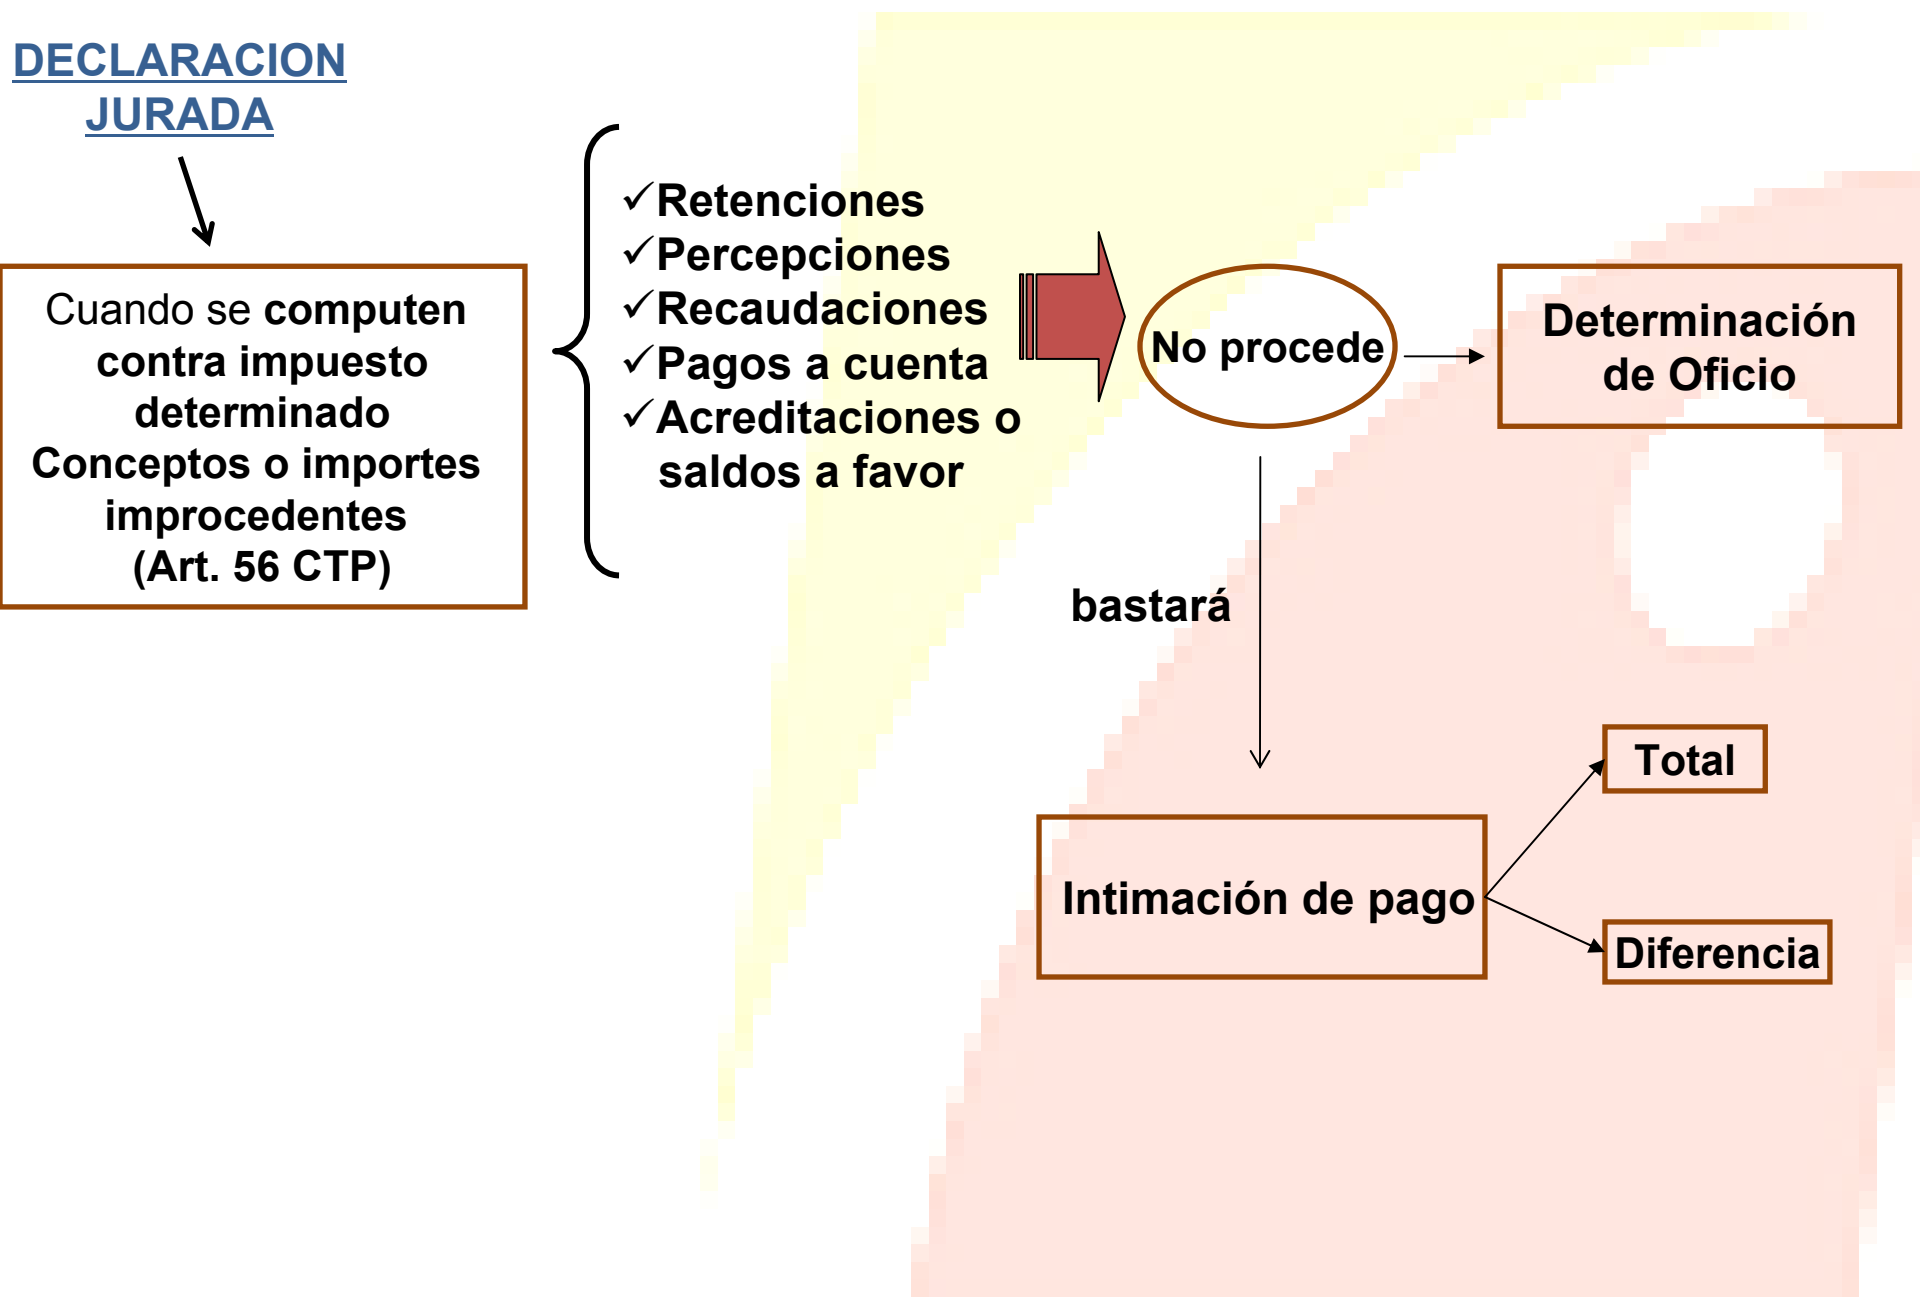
DECLARACION JURADA

Cuando se computen contra impuesto determinado Conceptos o importes improcedentes (Art. 56 CTP)

✓Retenciones
✓Percepciones
✓Recaudaciones
✓Pagos a cuenta
✓Acreditaciones o saldos a favor

No procede

Determinación de Oficio

bastará

Intimación de pago

Total

Diferencia